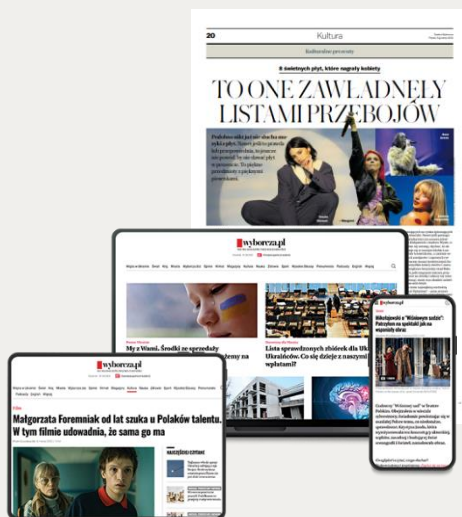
20 Kultura

8 świetnych płyt, które nagrały kobiety

TO ONE ZAWŁADNĘŁY LISTAMI PRZEBOJÓW

wyborcza.pl

My z Wami. Środki ze sprzedaży

Lista sprawdzonych zbiórek dla Ukraińców. Co się dzieje z naszymi wpłatami?

wyborcza.pl

Małgorzata Foremniak od lat szuka u Polaków talentu. W tym filmie udowadnia, że sama go ma

wyborcza.pl

Nikołajewicz w "Wiśniowym sadzie": Patrzyłem na spektakl jak na wojenny obraz